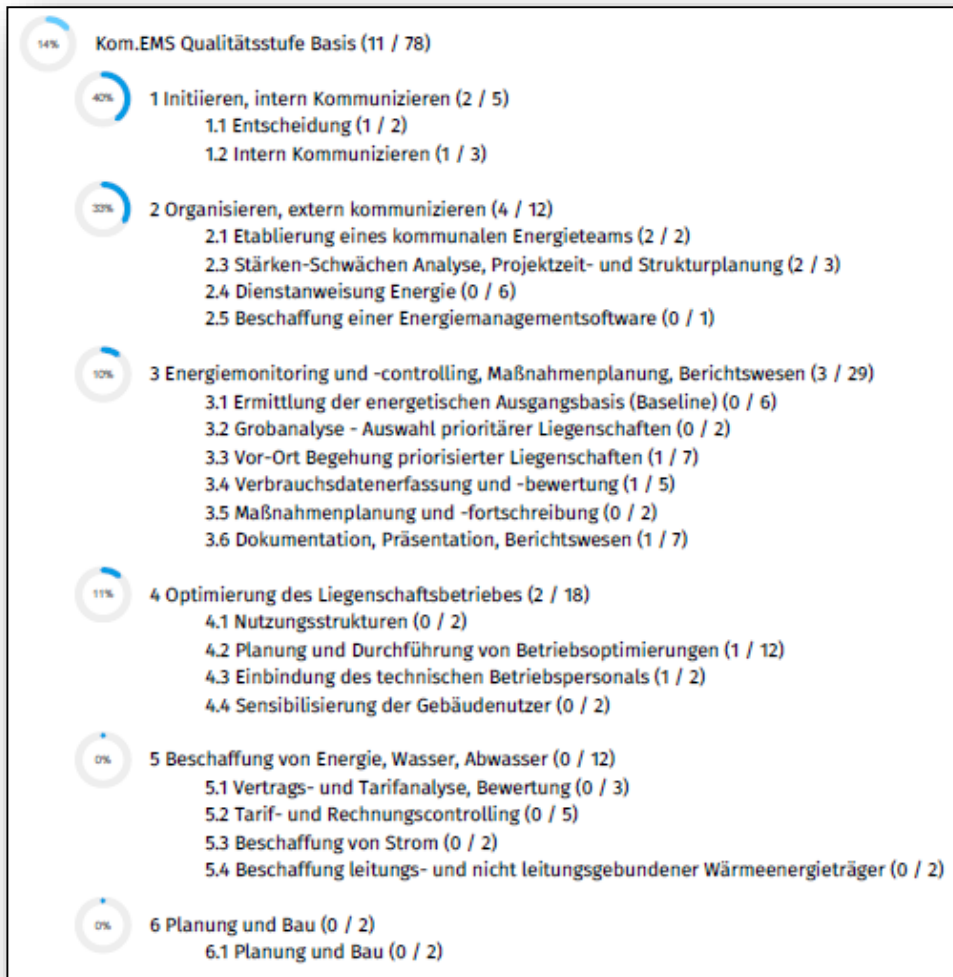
14% Kom.EMS Qualitätsstufe Basis (11 / 78)

40% 1 Initiieren, intern Kommunizieren (2 / 5)
1.1 Entscheidung (1 / 2)
1.2 Intern Kommunizieren (1 / 3)

33% 2 Organisieren, extern kommunizieren (4 / 12)
2.1 Etablierung eines kommunalen Energieteams (2 / 2)
2.3 Stärken-Schwächen Analyse, Projektzeit- und Strukturplanung (2 / 3)
2.4 Dienstanweisung Energie (0 / 6)
2.5 Beschaffung einer Energiemanagementsoftware (0 / 1)

10% 3 Energiemonitoring und -controlling, Maßnahmenplanung, Berichtswesen (3 / 29)
3.1 Ermittlung der energetischen Ausgangsbasis (Baseline) (0 / 6)
3.2 Grobanalyse - Auswahl prioritärer Liegenschaften (0 / 2)
3.3 Vor-Ort Begehung priorisierter Liegenschaften (1 / 7)
3.4 Verbrauchsdatenerfassung und -bewertung (1 / 5)
3.5 Maßnahmenplanung und -fortschreibung (0 / 2)
3.6 Dokumentation, Präsentation, Berichtswesen (1 / 7)

11% 4 Optimierung des Liegenschaftsbetriebes (2 / 18)
4.1 Nutzungsstrukturen (0 / 2)
4.2 Planung und Durchführung von Betriebsoptimierungen (1 / 12)
4.3 Einbindung des technischen Betriebspersonals (1 / 2)
4.4 Sensibilisierung der Gebäudenutzer (0 / 2)

0% 5 Beschaffung von Energie, Wasser, Abwasser (0 / 12)
5.1 Vertrags- und Tarifanalyse, Bewertung (0 / 3)
5.2 Tarif- und Rechnungscontrolling (0 / 5)
5.3 Beschaffung von Strom (0 / 2)
5.4 Beschaffung leitungs- und nicht leitungsgebundener Wärmeenergieträger (0 / 2)

0% 6 Planung und Bau (0 / 2)
6.1 Planung und Bau (0 / 2)